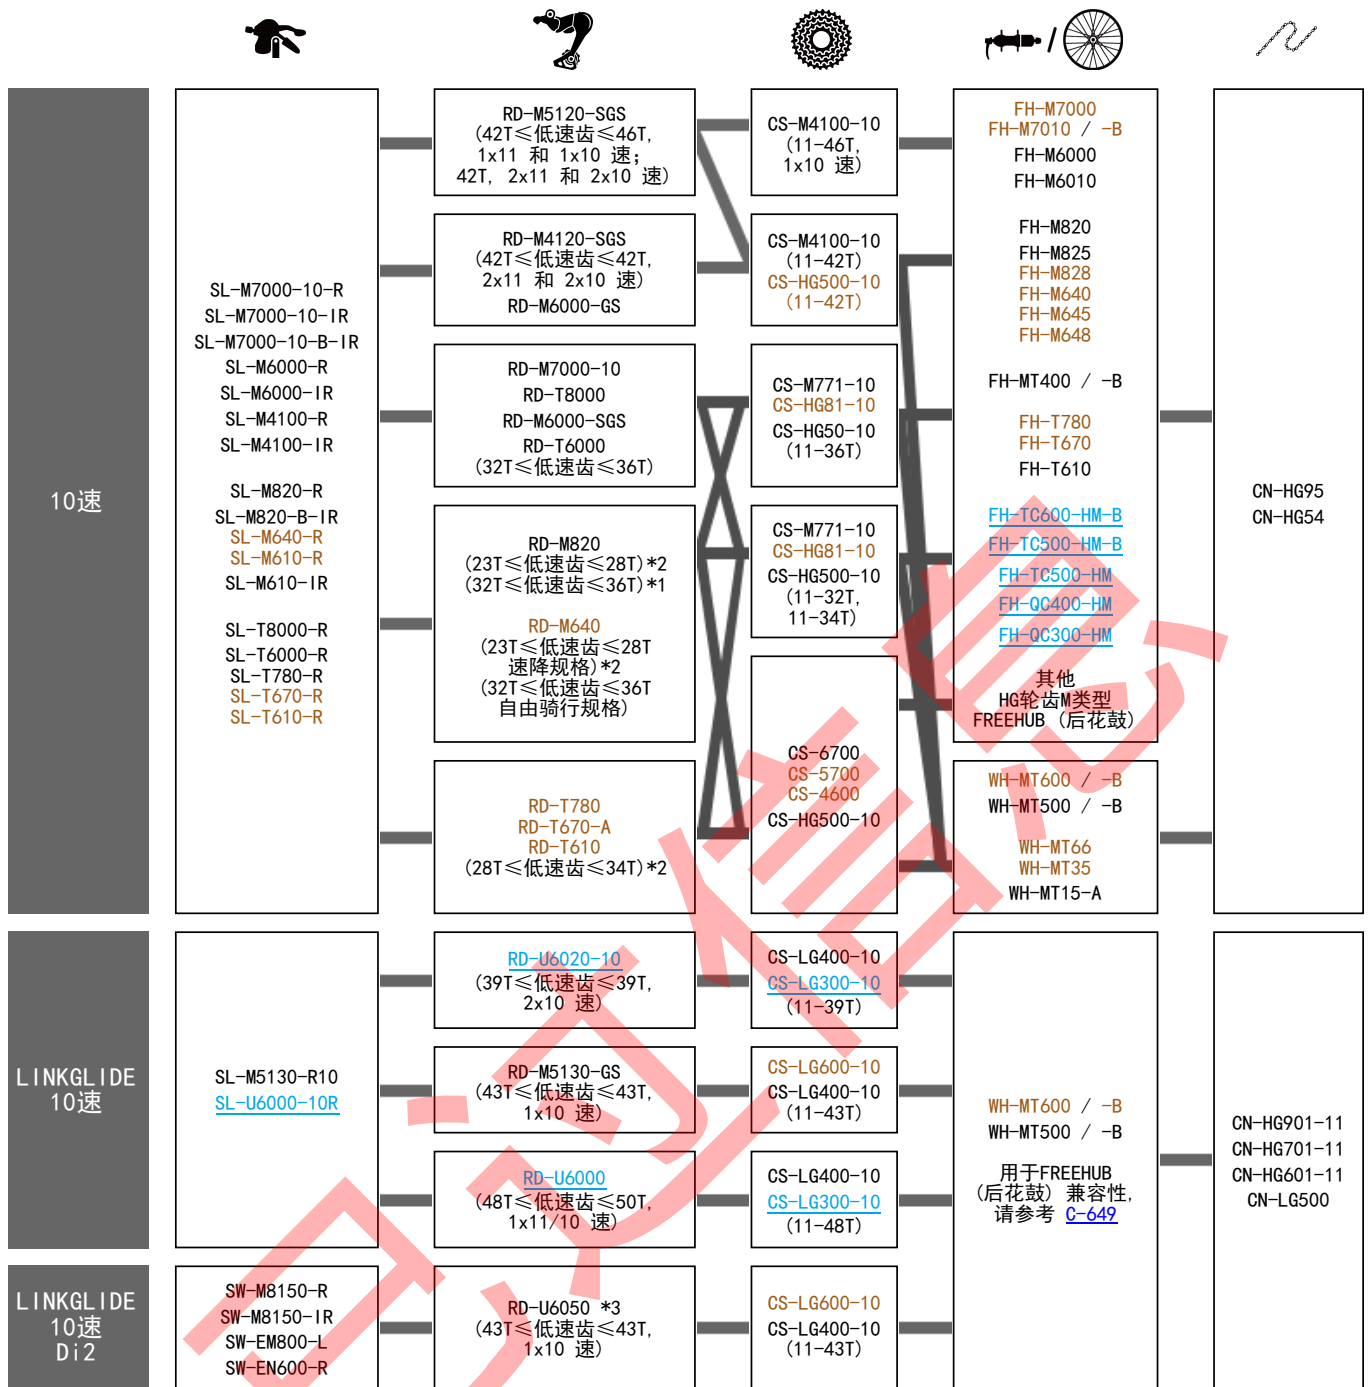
10速

SL-M7000-10-R
SL-M7000-10-IR
SL-M7000-10-B-IR
SL-M6000-R
SL-M6000-IR
SL-M4100-R
SL-M4100-IR

SL-M820-R
SL-M820-B-IR
SL-M640-R
SL-M610-R
SL-M610-IR

SL-T8000-R
SL-T6000-R
SL-T780-R
SL-T670-R
SL-T610-R

RD-M5120-SGS
(42T≤低速齿≤46T, 1x11 和 1x10 速; 42T, 2x11 和 2x10 速)

RD-M4120-SGS
(42T≤低速齿≤42T, 2x11 和 2x10 速)
RD-M6000-GS

RD-M7000-10
RD-T8000
RD-M6000-SGS
RD-T6000
(32T≤低速齿≤36T)

RD-M820
(23T≤低速齿≤28T)*2
(32T≤低速齿≤36T)*1

RD-M640
(23T≤低速齿≤28T 速降规格)*2
(32T≤低速齿≤36T 自由骑行规格)

RD-T780
RD-T670-A
RD-T610
(28T≤低速齿≤34T)*2

CS-M4100-10
(11-46T, 1x10 速)

CS-M4100-10
(11-42T)
CS-HG500-10
(11-42T)

CS-M771-10
CS-HG81-10
CS-HG50-10
(11-36T)

CS-M771-10
CS-HG81-10
CS-HG500-10
(11-32T, 11-34T)

CS-6700
CS-5700
CS-4600
CS-HG500-10

FH-M7000
FH-M7010 / -B
FH-M6000
FH-M6010

FH-M820
FH-M825
FH-M828
FH-M640
FH-M645
FH-M648

FH-MT400 / -B

FH-T780
FH-T670
FH-T610

FH-TC600-HM-B
FH-TC500-HM-B
FH-TC500-HM
FH-QC400-HM
FH-QC300-HM

其他
HG轮齿M类型
FREEHUB (后花鼓)

WH-MT600 / -B
WH-MT500 / -B

WH-MT66
WH-MT35
WH-MT15-A

CN-HG95
CN-HG54

LINKGLIDE
10速

SL-M5130-R10
SL-U6000-10R

RD-U6020-10
(39T≤低速齿≤39T, 2x10 速)

RD-M5130-GS
(43T≤低速齿≤43T, 1x10 速)

RD-U6000
(48T≤低速齿≤50T, 1x11/10 速)

CS-LG400-10
CS-LG300-10
(11-39T)

CS-LG600-10
CS-LG400-10
(11-43T)

CS-LG400-10
CS-LG300-10
(11-48T)

WH-MT600 / -B
WH-MT500 / -B

用于FREEHUB (后花鼓) 兼容性, 请参考 C-649

CN-HG901-11
CN-HG701-11
CN-HG601-11
CN-LG500

LINKGLIDE
10速
Di2

SW-M8150-R
SW-M8150-IR
SW-EM800-L
SW-EN600-R

RD-U6050 *3
(43T≤低速齿≤43T, 1x10 速)

CS-LG600-10
CS-LG400-10
(11-43T)